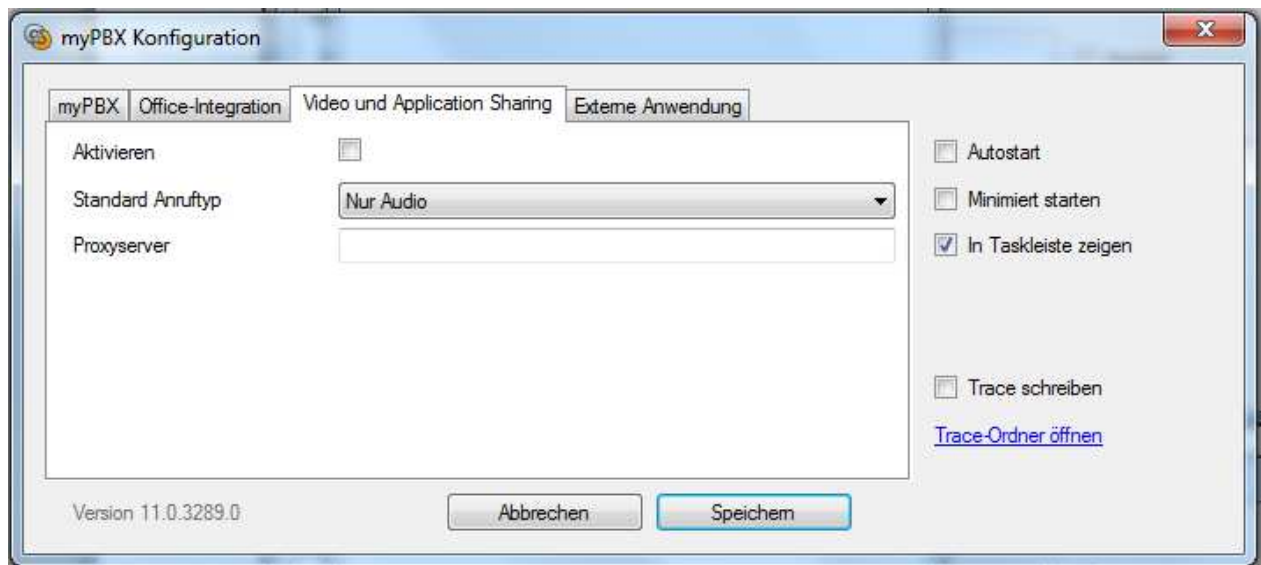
myPBX Konfiguration

myPBX | Office-Integration | Video und Application Sharing | Externe Anwendung

Aktivieren

Standard Anruftyp | Nur Audio

Proxyserver

Autostart

Minimiert starten

In Taskleiste zeigen

Trace schreiben

Trace-Ordner öffnen

Version 11.0.3289.0

Abbrechen

Speichern